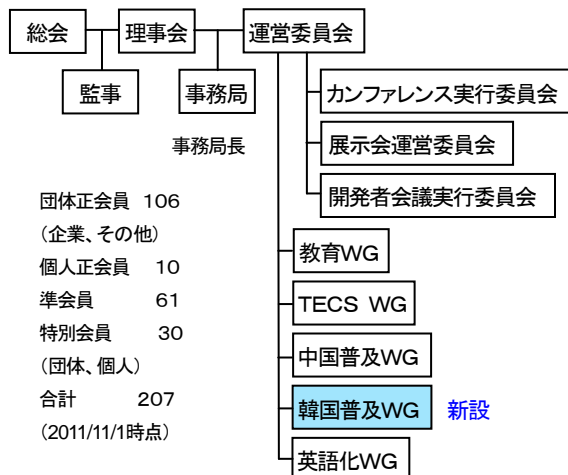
総会
理事会
運営委員会
監事
事務局
事務局長
カンファレンス実行委員会
展示会運営委員会
開発者会議実行委員会

団体正会員 106
（企業、その他）
個人正会員 10
準会員 61
特別会員 30
（団体、個人）
合計 207
(2011/11/1時点)

教育WG
TECS WG
中国普及WG
韓国普及WG 新設
英語化WG